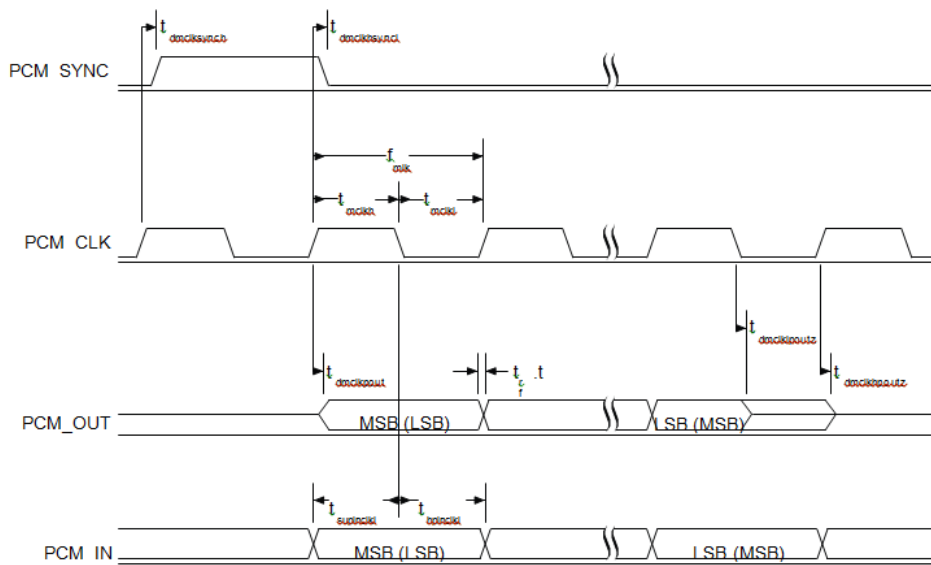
$t_{dmclksynch}$

$t_{dmclksyncl}$

PCM SYNC

$f_{mlk}$

$t_{mclkh}$

$t_{mclkl}$

PCM CLK

$t_{dmclkpoutz}$

$t_{dmclkpout}$

$t_{r}$, $t_{f}$

$t_{dmclkpoutz}$

PCM_OUT

MSB (LSB)

LSB (MSB)

$t_{supinclkl}$

$t_{hpinclkl}$

PCM_IN

MSB (LSB)

LSB (MSB)